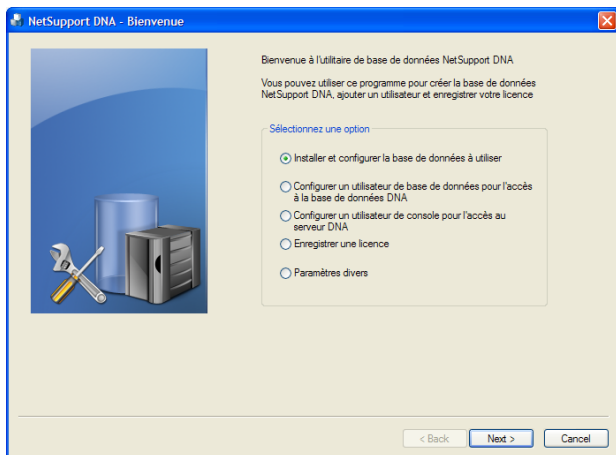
NetSupport DNA - Bienvenue

Bienvenue à l'utilitaire de base de données NetSupport DNA

Vous pouvez utiliser ce programme pour créer la base de données NetSupport DNA, ajouter un utilisateur et enregistrer votre licence

Sélectionnez une option

Installer et configurer la base de données à utiliser

Configurer un utilisateur de base de données pour l'accès à la base de données DNA

Configurer un utilisateur de console pour l'accès au serveur DNA

Enregistrer une licence

Paramètres divers

< Back
Next >
Cancel